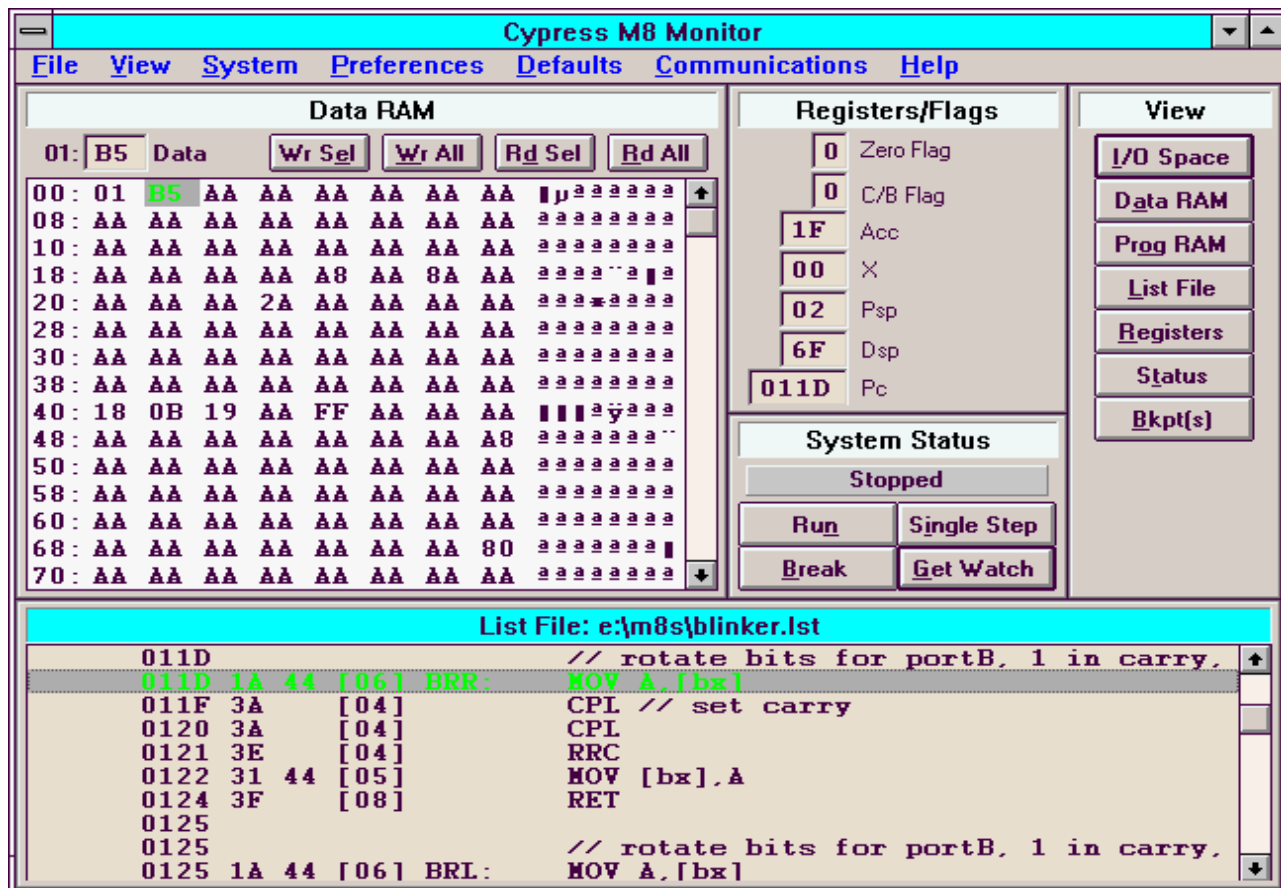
Cypress M8 Monitor

File View System Preferences Defaults Communications Help

Data RAM

01: B5 Data Wr Sel Wr All Rd Sel Rd All

| | | | | | | | | | |
|---|---|---|---|---|---|---|---|---|---|
| 00: | 01 | B5 | AA | AA | AA | AA | AA | AA | ▮µªªªªªª |
| 08: | AA | AA | AA | AA | AA | AA | AA | AA | ªªªªªªªª |
| 10: | AA | AA | AA | AA | AA | AA | AA | AA | ªªªªªªªª |
| 18: | AA | AA | AA | AA | A8 | AA | 8A | AA | ªªªª¨ª▮ª |
| 20: | AA | AA | AA | 2A | AA | AA | AA | AA | ªªª*ªªªª |
| 28: | AA | AA | AA | AA | AA | AA | AA | AA | ªªªªªªªª |
| 30: | AA | AA | AA | AA | AA | AA | AA | AA | ªªªªªªªª |
| 38: | AA | AA | AA | AA | AA | AA | AA | AA | ªªªªªªªª |
| 40: | 18 | 0B | 19 | AA | FF | AA | AA | AA | ▮▮▮ªÿªªª |
| 48: | AA | AA | AA | AA | AA | AA | AA | A8 | ªªªªªªª¨ |
| 50: | AA | AA | AA | AA | AA | AA | AA | AA | ªªªªªªªª |
| 58: | AA | AA | AA | AA | AA | AA | AA | AA | ªªªªªªªª |
| 60: | AA | AA | AA | AA | AA | AA | AA | AA | ªªªªªªªª |
| 68: | AA | AA | AA | AA | AA | AA | AA | 80 | ªªªªªªª▮ |
| 70: | AA | AA | AA | AA | AA | AA | AA | AA | ªªªªªªªª |

Registers/Flags

0 Zero Flag
0 C/B Flag
1F Acc
00 X
02 Psp
6F Dsp
011D Pc

View

I/O Space
Data RAM
Prog RAM
List File
Registers
Status
Bkpt(s)

System Status

Stopped

Run Single Step
Break Get Watch

List File: e:\m8s\blinker.lst

011D // rotate bits for portB, 1 in carry,
011D 1A 44 [06] BRR: MOV A,[bx]
011F 3A [04] CPL // set carry
0120 3A [04] CPL
0121 3E [04] RRC
0122 31 44 [05] MOV [bx],A
0124 3F [08] RET
0125
0125 // rotate bits for portB, 1 in carry,
0125 1A 44 [06] BRL: MOV A,[bx]